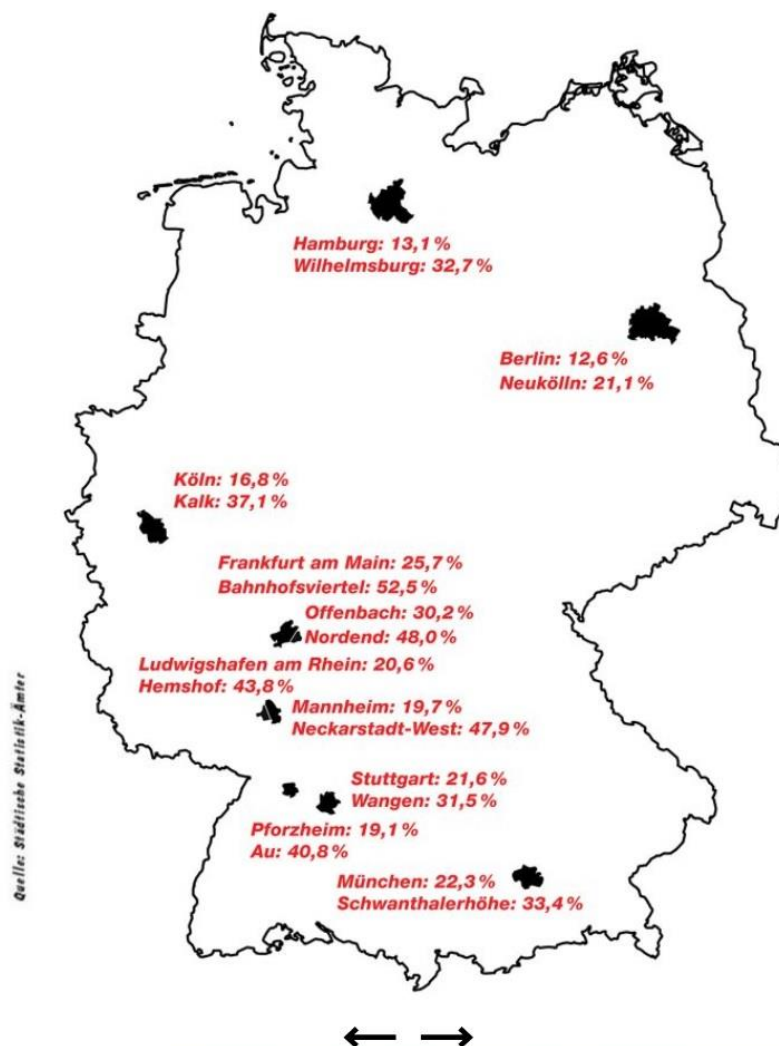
Hamburg: 13,1 %
Wilhelmsburg: 32,7 %

Berlin: 12,6 %
Neukölln: 21,1 %

Köln: 16,8 %
Kalk: 37,1 %

Frankfurt am Main: 25,7 %
Bahnhofsviertel: 52,5 %

Offenbach: 30,2 %
Nordend: 48,0 %

Ludwigshafen am Rhein: 20,6 %
Hemshof: 43,8 %

Mannheim: 19,7 %
Neckarstadt-West: 47,9 %

Stuttgart: 21,6 %
Wangen: 31,5 %

Pforzheim: 19,1 %
Au: 40,8 %

München: 22,3 %
Schwanthalerhöhe: 33,4 %

Quelle: Städtische Statistik-Ämter